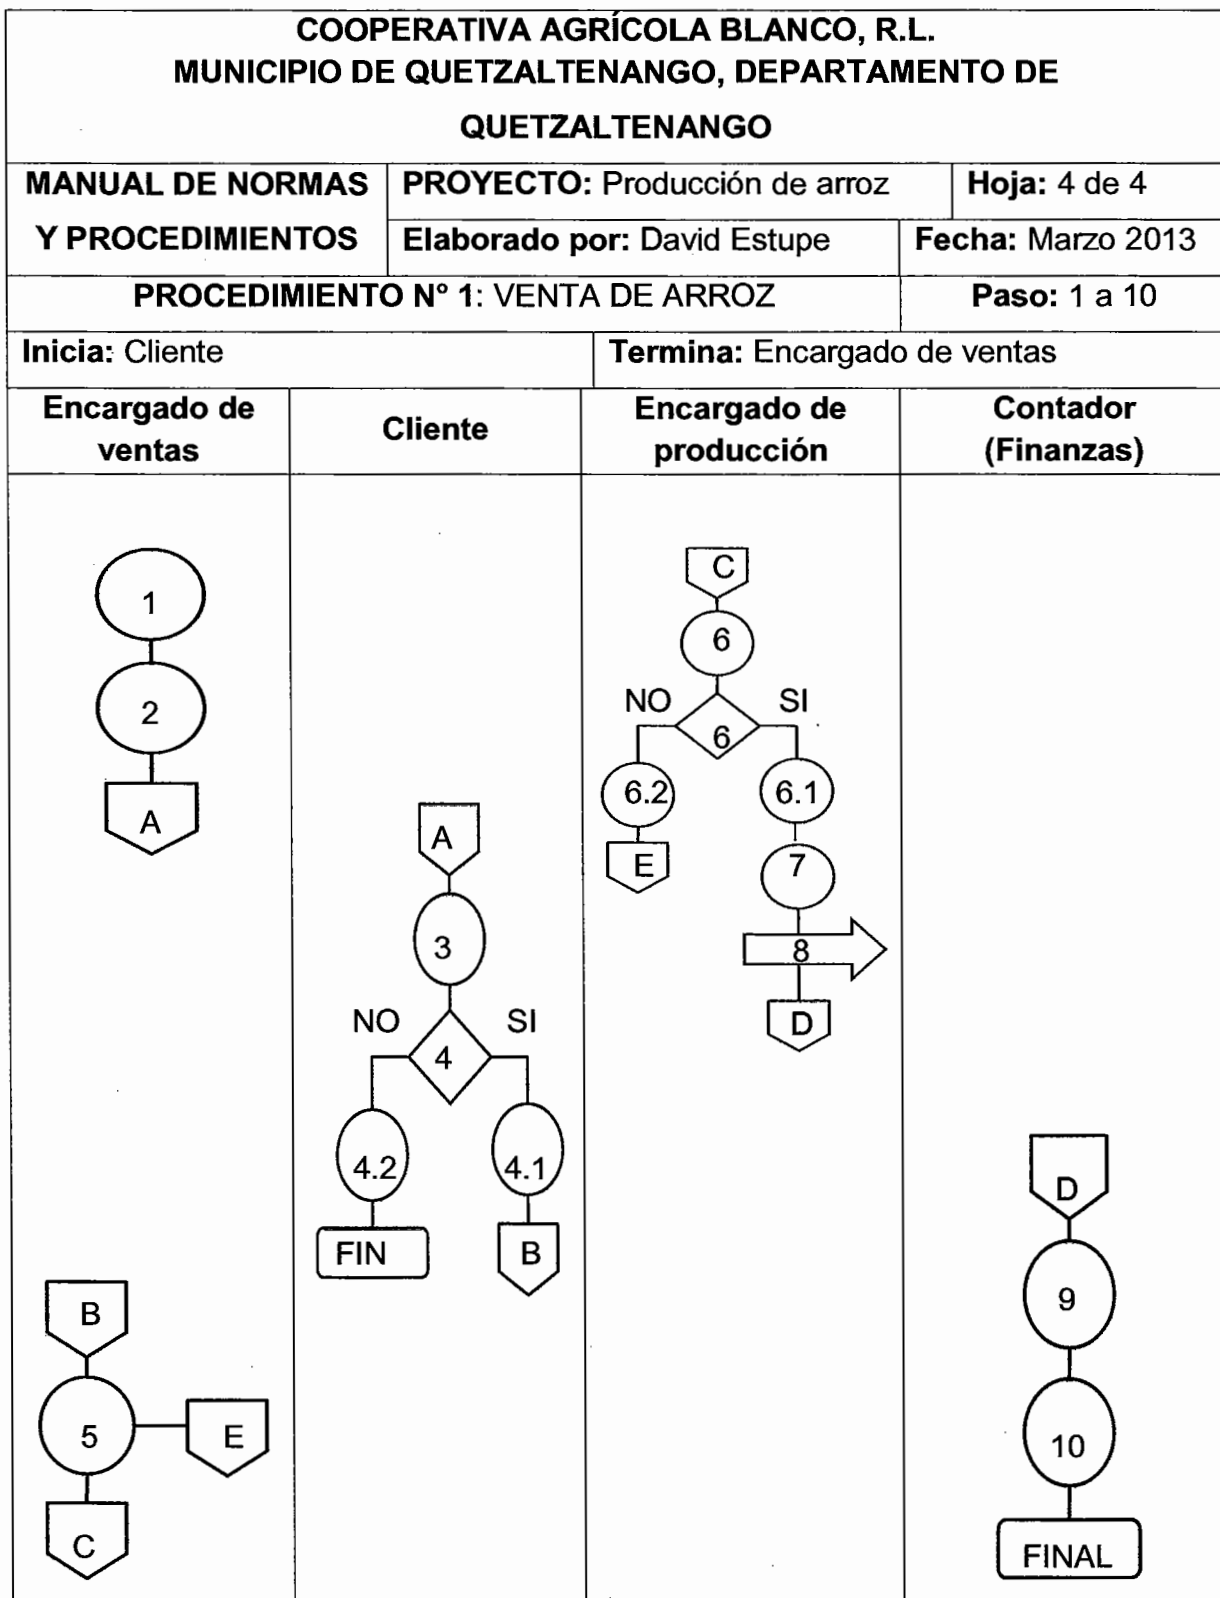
COOPERATIVA AGRÍCOLA BLANCO, R.L.
MUNICIPIO DE QUETZALTENANGO, DEPARTAMENTO DE QUETZALTENANGO

| MANUAL DE NORMAS Y PROCEDIMIENTOS | PROYECTO: Producción de arroz | Hoja: 4 de 4 |
|---|---|---|
| | Elaborado por: David Estupe | Fecha: Marzo 2013 |
| PROCEDIMIENTO N° 1: VENTA DE ARROZ | | Paso: 1 a 10 |
| Inicia: Cliente | Termina: Encargado de ventas | |

| Encargado de ventas | Cliente | Encargado de producción | Contador (Finanzas) |
|---|---|---|---|
| 1, 2, A, B, 5, E, C | A, 3, NO, 4, SI, 4.2, 4.1, FIN, B | C, 6, NO, 6, SI, 6.2, 6.1, E, 7, 8, D | D, 9, 10, FINAL |